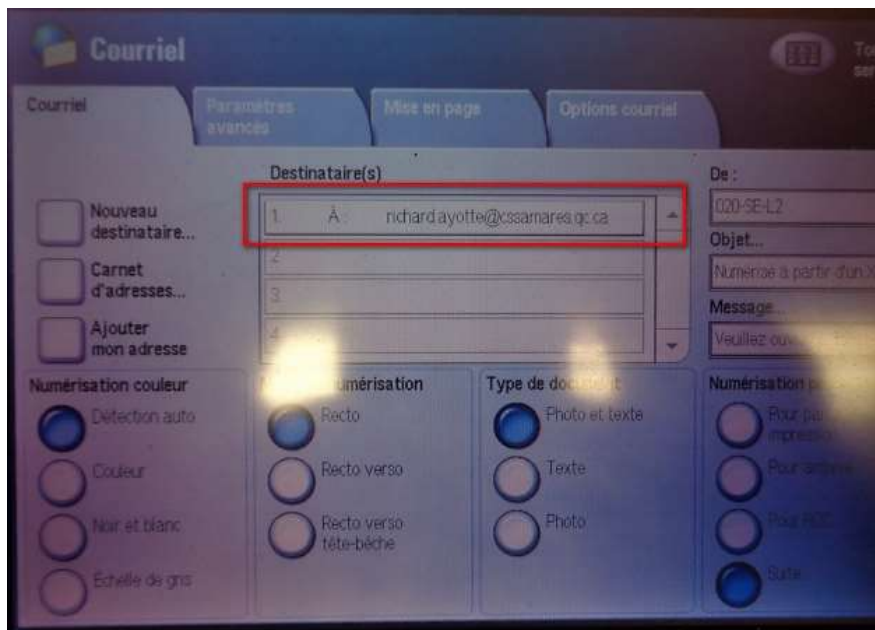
Courriel

To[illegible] se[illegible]

Courriel

Paramètres avancés

Mise en page

Options courriel

Destinataire(s)

De :

1. À : richard.ayotte@cssamares.qc.ca

2

3

4

020-SE-L2

Objet...

Numérisé à partir d'un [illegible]

Message...

Veuillez ouv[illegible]

Nouveau destinataire...

Carnet d'adresses...

Ajouter mon adresse

Numérisation couleur

Détection auto

Couleur

Noir et blanc

Échelle de gris

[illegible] umérisation

Recto

Recto verso

Recto verso tête-bêche

Type de doc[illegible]

Photo et texte

Texte

Photo

Numérisation p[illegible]

Pour pa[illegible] impressio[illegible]

Pour archiva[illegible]

Pour ROC

Suite